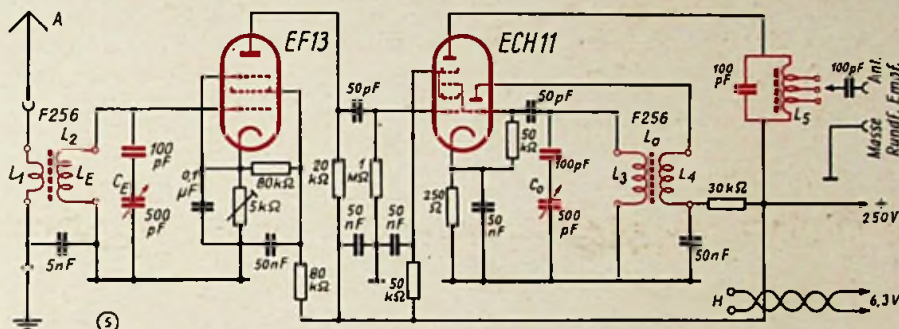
A
F256
$L_2$
$L_1$
$L_E$
$C_E$
100 pF
500 pF
5nF
EF13
0,1 µF
80kΩ
5kΩ
50nF
20 kΩ
1 MΩ
50 nF
50 nF
80 kΩ
50 kΩ
50pF
ECH11
50pF
50 kΩ
100pF
$C_o$
500 pF
250 Ω
50 nF
F256
$L_o$
$L_3$
$L_4$
30kΩ
50nF
100 pF
$L_5$
100pF
Ant.
Rundf. Empf.
Masse
250V
H
6,3V
(S)